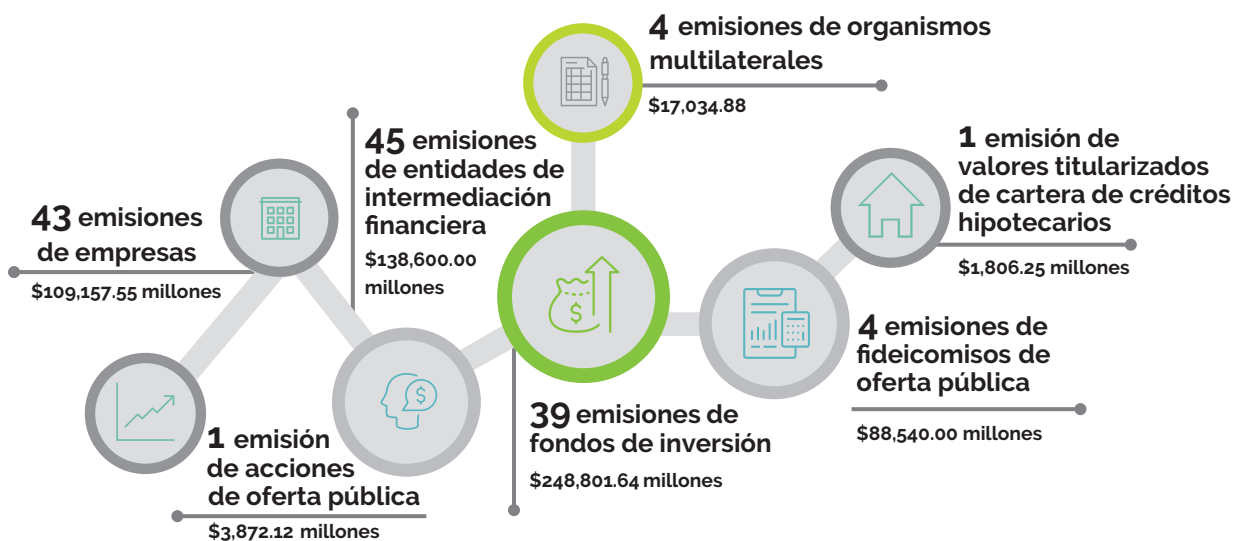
4 emisiones de organismos multilaterales

$17,034.88

45 emisiones de entidades de intermediación financiera

$138,600.00 millones

1 emisión de valores titularizados de cartera de créditos hipotecarios

$1,806.25 millones

43 emisiones de empresas

$109,157.55 millones

4 emisiones de fideicomisos de oferta pública

$88,540.00 millones

39 emisiones de fondos de inversión

$248,801.64 millones

1 emisión de acciones de oferta pública

$3,872.12 millones